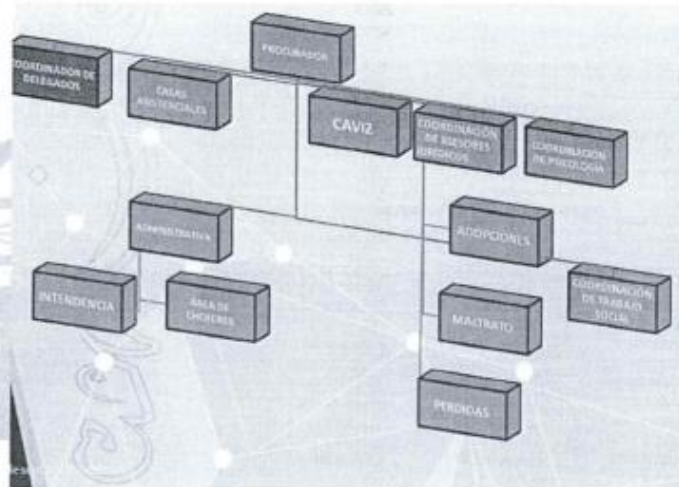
PROCURADOR

COORDINACIÓN DE DELEGADOS

CASAS ASISTENCIALES

CAVIZ

COORDINACIÓN DE ASESORES JURIDICOS

COORDINACIÓN DE PSICOLOGIA

ADMINISTRATIVA

ADOPCIONES

INTENDENCIA

SALA DE CHOFERES

COORDINACIÓN DE TRABAJO SOCIAL

MALTRATO

PERDIDAS